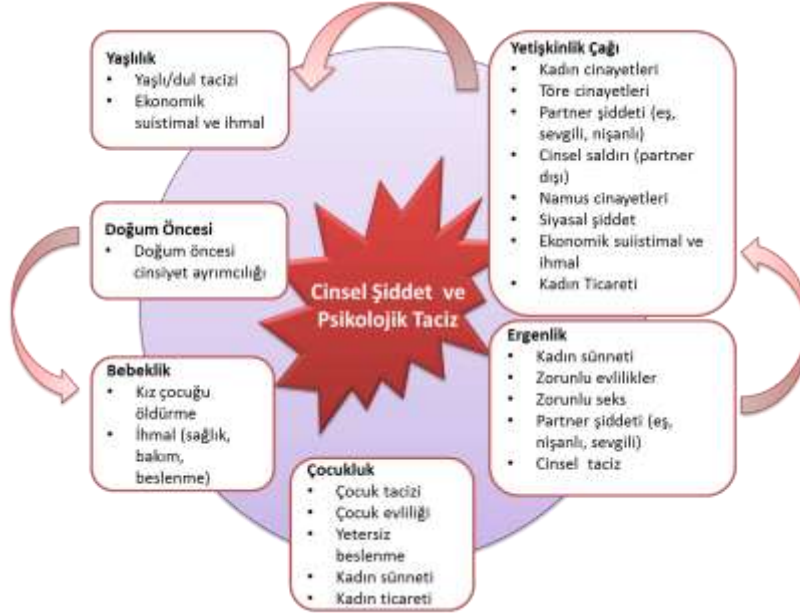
Yaşlılık
• Yaşlı/dul tacizi
• Ekonomik suistimal ve ihmal

Yetişkinlik Çağı
• Kadın cinayetleri
• Töre cinayetleri
• Partner şiddeti (eş, sevgili, nişanlı)
• Cinsel saldırı (partner dışı)
• Namus cinayetleri
• Siyasal şiddet
• Ekonomik suiistimal ve ihmal
• Kadın Ticareti

Doğum Öncesi
• Doğum öncesi cinsiyet ayrımcılığı

Cinsel Şiddet ve Psikolojik Taciz

Ergenlik
• Kadın sünneti
• Zorunlu evlilikler
• Zorunlu seks
• Partner şiddeti (eş, nişanlı, sevgili)
• Cinsel taciz

Bebeklik
• Kız çocuğu öldürme
• İhmal (sağlık, bakım, beslenme)

Çocukluk
• Çocuk tacizi
• Çocuk evliliği
• Yetersiz beslenme
• Kadın sünneti
• Kadın ticareti